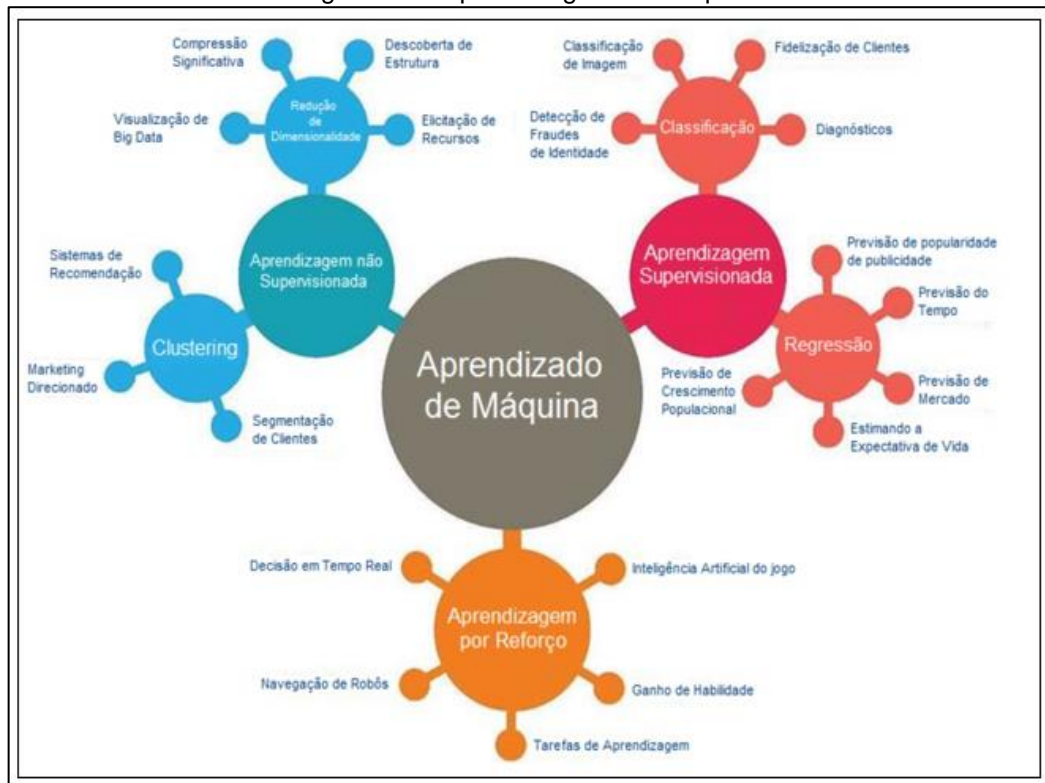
Aprendizado de Máquina

Aprendizagem não Supervisionada

Redução de Dimensionalidade

Compressão Significativa

Descoberta de Estrutura

Visualização de Big Data

Elicitação de Recursos

Clustering

Sistemas de Recomendação

Marketing Direcionado

Segmentação de Clientes

Aprendizagem Supervisionada

Classificação

Classificação de Imagem

Fidelização de Clientes

Detecção de Fraudes de Identidade

Diagnósticos

Regressão

Previsão de popularidade de publicidade

Previsão do Tempo

Previsão de Crescimento Populacional

Previsão de Mercado

Estimando a Expectativa de Vida

Aprendizagem por Reforço

Decisão em Tempo Real

Inteligência Artificial do jogo

Navegação de Robôs

Ganho de Habilidade

Tarefas de Aprendizagem